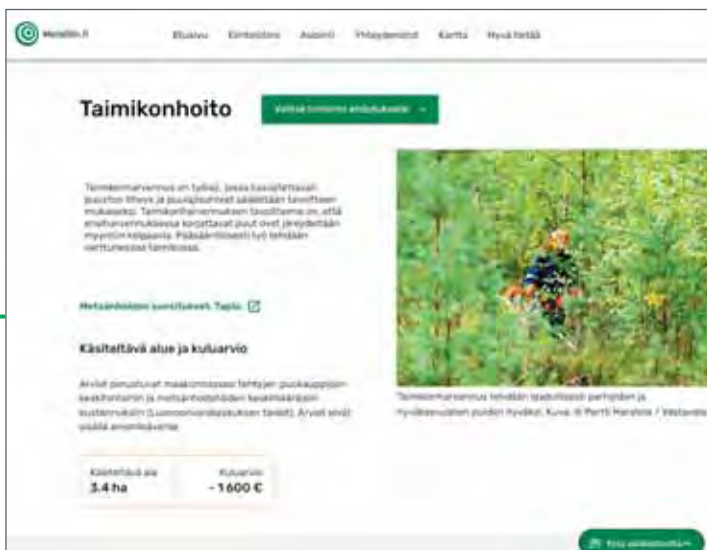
Metsään.fi

Etusivu Kiinteistöt Asiointi Yhteydenotot Kartta Hyvä tietää

Taimikonhoito

Valitse toimenpide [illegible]

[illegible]

Metsänhoidon suositukset, Tapio

Käsiteltävä alue ja kuluarvio

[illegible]

Käsiteltävä ala
3.4 ha

Kuluarvio
~1600 €

Taimikonhoitorunsaus tehdään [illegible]

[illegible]